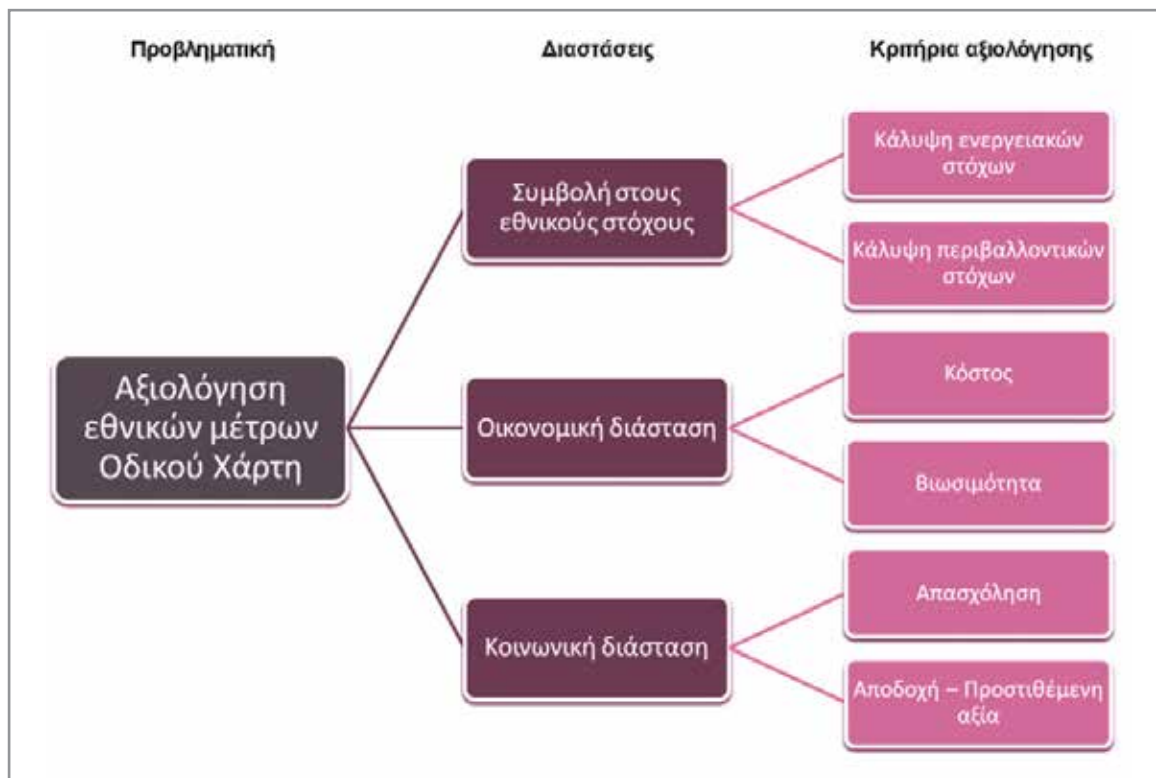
Προβληματική

Διαστάσεις

Κριτήρια αξιολόγησης

Αξιολόγηση εθνικών μέτρων Οδικού Χάρτη

Συμβολή στους εθνικούς στόχους

Κάλυψη ενεργειακών στόχων

Κάλυψη περιβαλλοντικών στόχων

Οικονομική διάσταση

Κόστος

Βιωσιμότητα

Κοινωνική διάσταση

Απασχόληση

Αποδοχή – Προστιθέμενη αξία